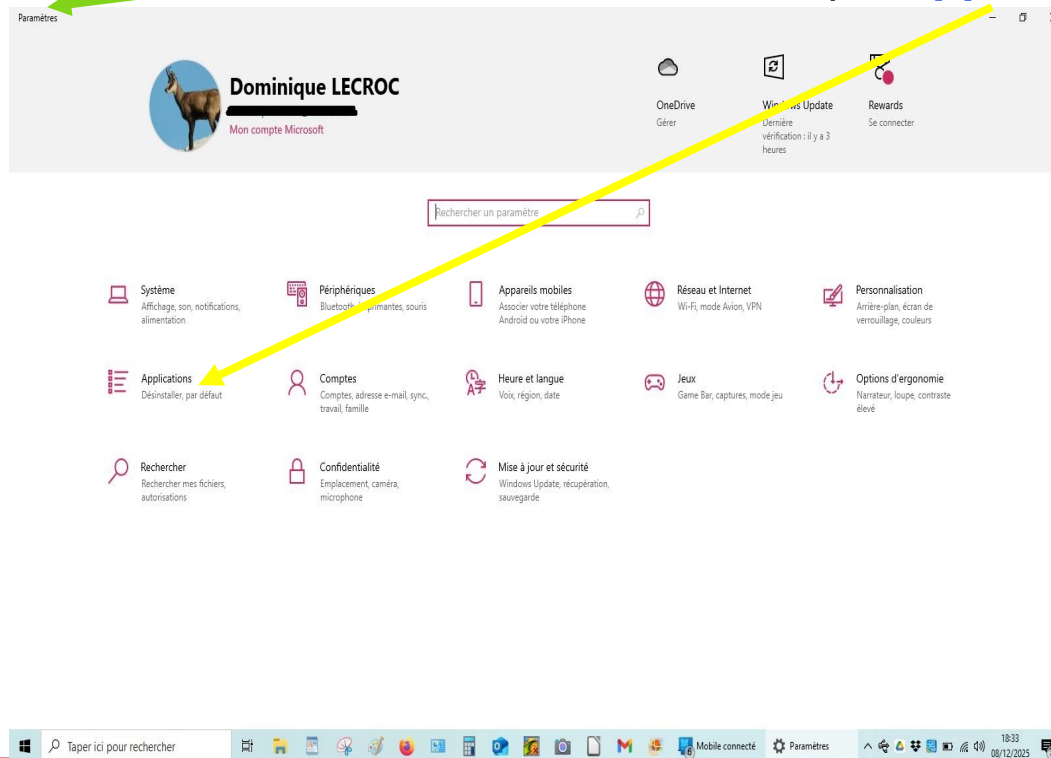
Paramètres

Dominique LECROC

Mon compte Microsoft

OneDrive
Gérer

Windows Update
Dernière vérification : il y a 3 heures

Rewards
Se connecter

Rechercher un paramètre

Système
Affichage, son, notifications, alimentation

Périphériques
Bluetooth, imprimantes, souris

Appareils mobiles
Associer votre téléphone Android ou votre iPhone

Réseau et Internet
Wi-Fi, mode Avion, VPN

Personnalisation
Arrière-plan, écran de verrouillage, couleurs

Applications
Désinstaller, par défaut

Comptes
Comptes, adresse e-mail, sync, travail, famille

Heure et langue
Voix, région, date

Jeux
Game Bar, captures, mode jeu

Options d'ergonomie
Narrateur, loupe, contraste élevé

Rechercher
Rechercher mes fichiers, autorisations

Confidentialité
Emplacement, caméra, microphone

Mise à jour et sécurité
Windows Update, récupération, sauvegarde

Taper ici pour rechercher

Mobile connecté

Paramètres

18:33
08/12/2025